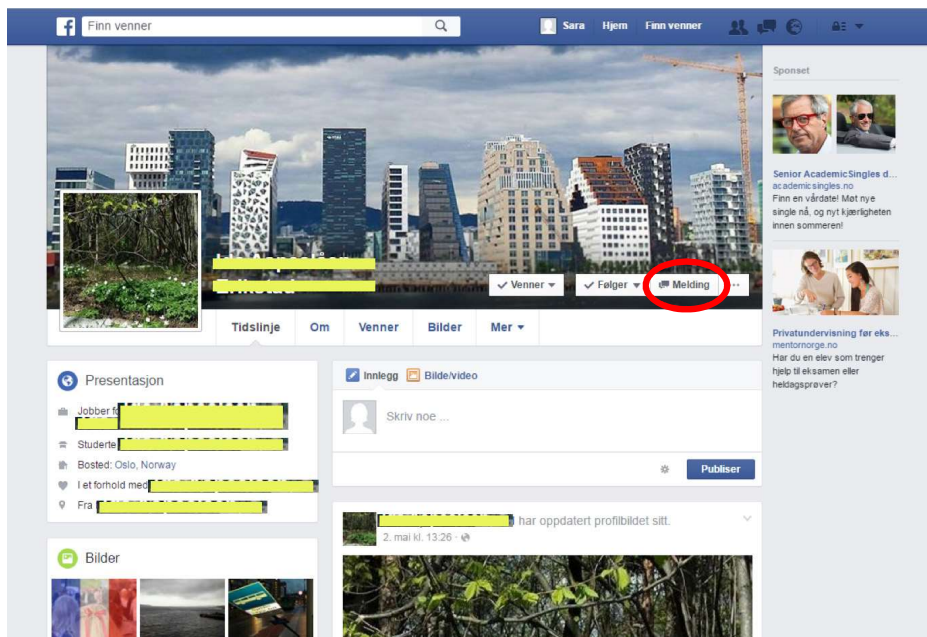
Finn venner

Sara Hjem Finn venner

Venner ▾ Følger ▾ Melding ...

Tidslinje Om Venner Bilder Mer ▾

Sponset

Senior AcademicSingles d...
academicsingles.no
Finn en vårdate! Møt nye single nå, og nyt kjærligheten innen sommeren!

Privatundervisning før eks...
mentornorge.no
Har du en elev som trenger hjelp til eksamen eller heldagsprøver?

Presentasjon

Jobber fo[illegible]

Studerte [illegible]

Bosted: Oslo, Norway

I et forhold med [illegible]

Fra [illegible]

Bilder

Innlegg Bilde/video

Skriv noe ...

Publiser

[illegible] har oppdatert profilbildet sitt.
2. mai kl. 13:26 ·